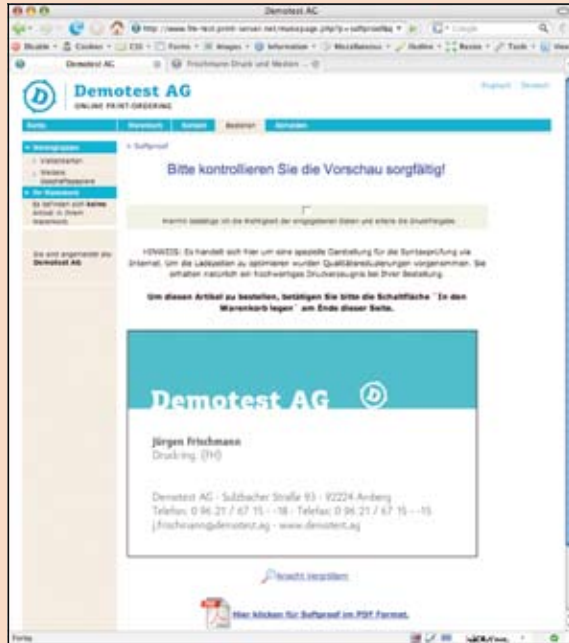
Demotest AG

http://www.fm-test.printr-server.net/mainpage.php?p=softproof&q

Demotest AG | Frischmann Druck und Medien

Demotest AG
ONLINE PRINT-ORDERING

English | Deutsch

Bestellen

> Softproof

Bitte kontrollieren Sie die Vorschau sorgfältig!

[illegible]

HINWEIS: Es handelt sich hier um eine spezielle Darstellung für die Syntaxprüfung via Internet. Um die Ladezeiten zu optimieren wurden Qualitätsreduzierungen vorgenommen. Sie erhalten natürlich ein hochwertiges Druckergebnis bei Ihrer Bestellung.

Um diesen Artikel zu bestellen, betätigen Sie bitte die Schaltfläche "In den Warenkorb legen" am Ende dieser Seite.

Sie sind angemeldet als Demotest AG

Demotest AG

Jürgen Frischmann
Druck-Ing. (FH)

Demotest AG · Sulzbacher Straße 93 · 92224 Amberg
Telefon: 0 96 21 / 67 15 - -18 · Telefax: 0 96 21 / 67 15 - -15
j.frischmann@demotest.ag · www.demotest.ag

Ansicht vergrößern

Hier klicken für Softproof im PDF Format.

Fertig